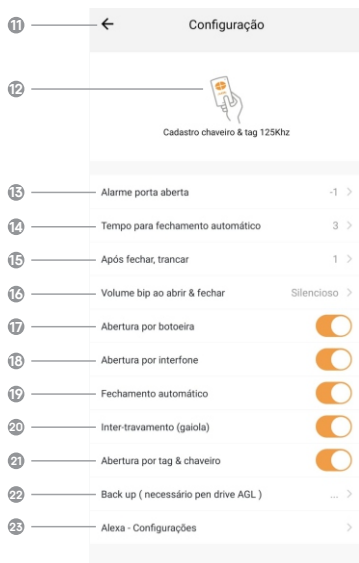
11
←
Configuração

12
Cadastro chaveiro & tag 125Khz

13
Alarme porta aberta
-1 >

14
Tempo para fechamento automático
3 >

15
Após fechar, trancar
1 >

16
Volume bip ao abrir & fechar
Silencioso >

17
Abertura por botoeira

18
Abertura por interfone

19
Fechamento automático

20
Inter-travamento (gaiola)

21
Abertura por tag & chaveiro

22
Back up ( necessário pen drive AGL )
... >

23
Alexa - Configurações
>